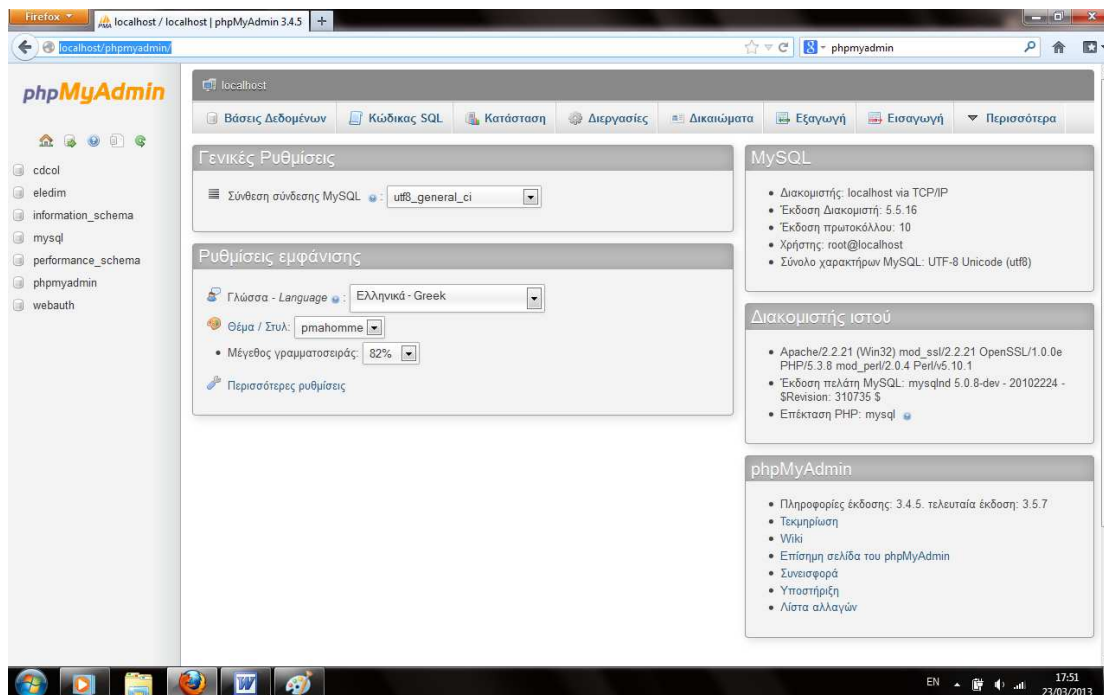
Firefox
localhost / localhost | phpMyAdmin 3.4.5
+
localhost/phpmyadmin/
phpmyadmin

phpMyAdmin

cdcol
eledim
information_schema
mysql
performance_schema
phpmyadmin
webauth

localhost

Βάσεις Δεδομένων
Κώδικας SQL
Κατάσταση
Διεργασίες
Δικαιώματα
Εξαγωγή
Εισαγωγή
Περισσότερα

Γενικές Ρυθμίσεις

Σύνθεση σύνδεσης MySQL : utf8_general_ci

Ρυθμίσεις εμφάνισης

Γλώσσα - Language : Ελληνικά - Greek

Θέμα / Στυλ: pmahomme

• Μέγεθος γραμματοσειράς: 82%

Περισσότερες ρυθμίσεις

MySQL

• Διακομιστής: localhost via TCP/IP
• Έκδοση Διακομιστή: 5.5.16
• Έκδοση πρωτοκόλλου: 10
• Χρήστης: root@localhost
• Σύνολο χαρακτήρων MySQL: UTF-8 Unicode (utf8)

Διακομιστής ιστού

• Apache/2.2.21 (Win32) mod_ssl/2.2.21 OpenSSL/1.0.0e PHP/5.3.8 mod_perl/2.0.4 Perl/v5.10.1
• Έκδοση πελάτη MySQL: mysqlnd 5.0.8-dev - 20102224 - $Revision: 310735 $
• Επέκταση PHP: mysql

phpMyAdmin

• Πληροφορίες έκδοσης: 3.4.5, τελευταία έκδοση: 3.5.7
• Τεκμηρίωση
• Wiki
• Επίσημη σελίδα του phpMyAdmin
• Συνεισφορά
• Υποστήριξη
• Λίστα αλλαγών

EN 17:51 23/03/2013